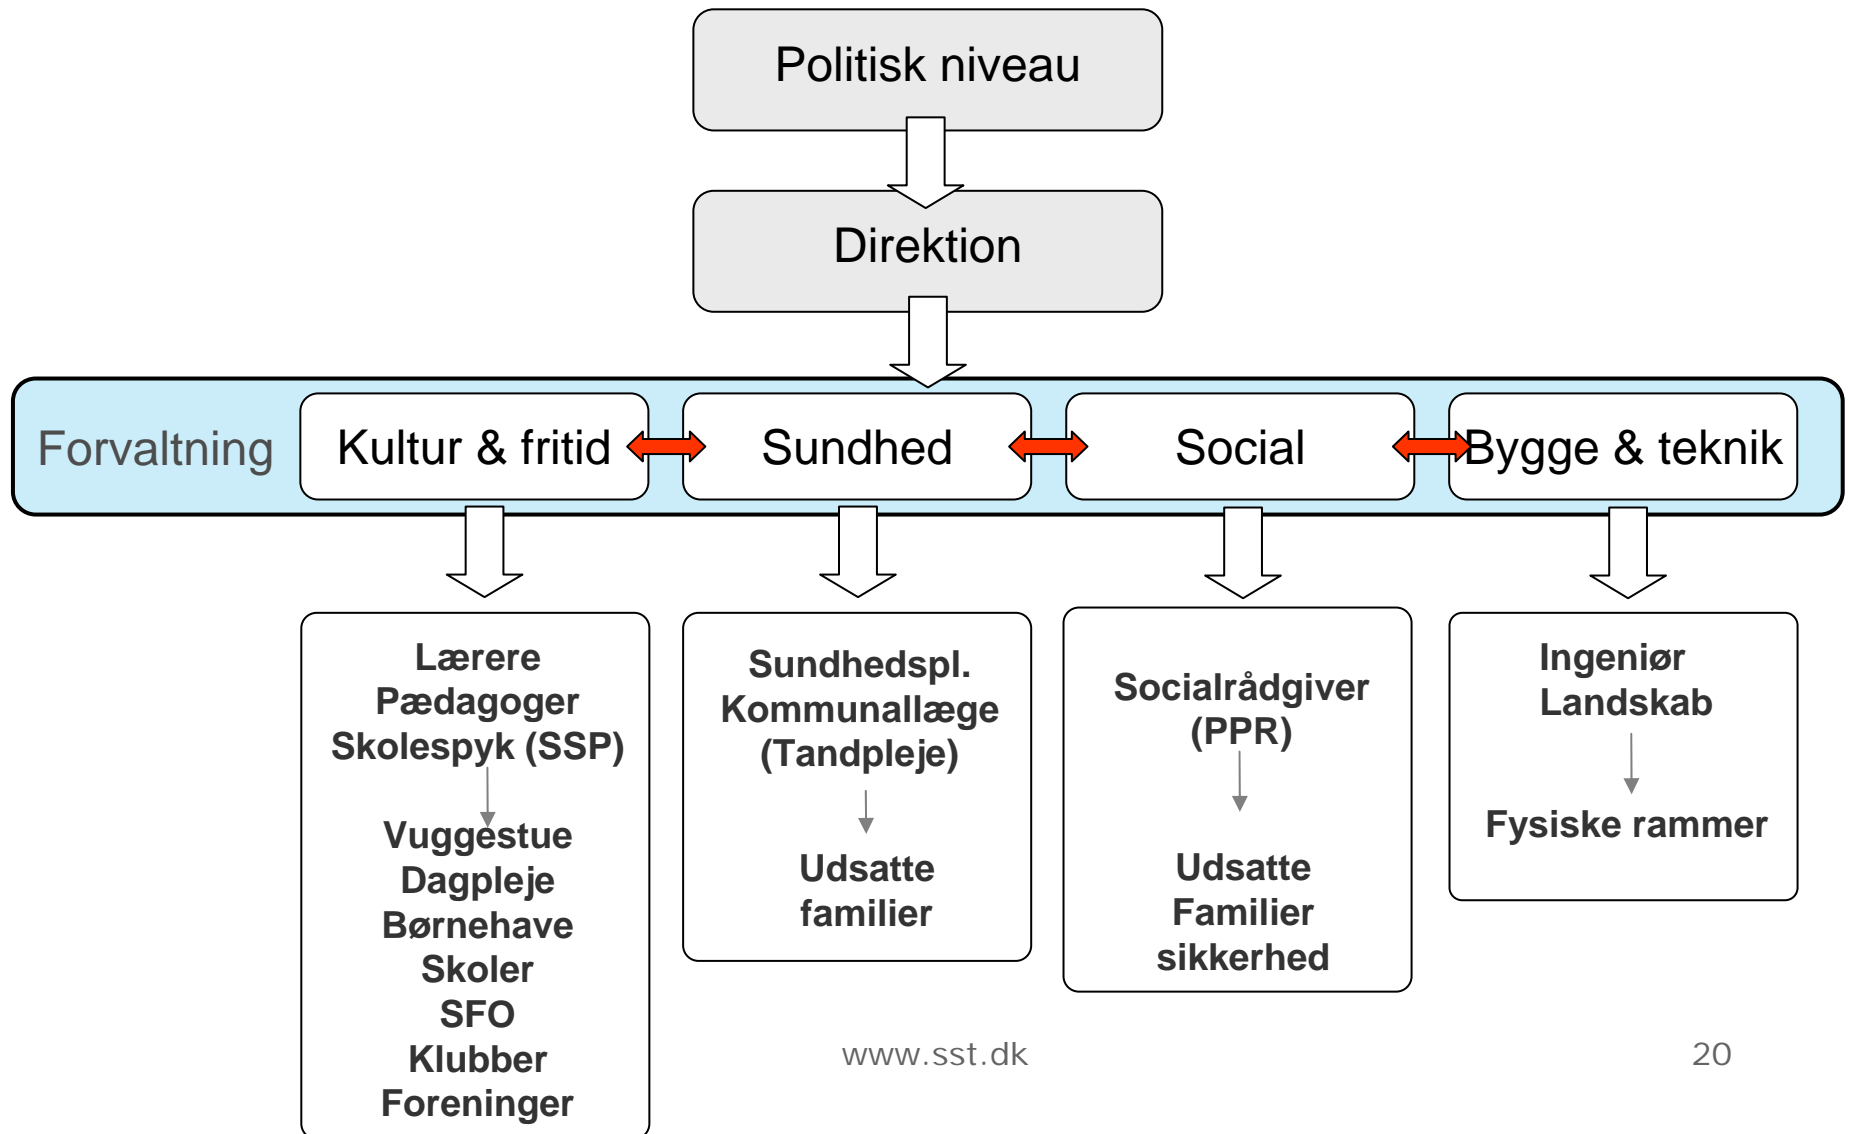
Politisk niveau

Direktion

Forvaltning

Kultur & fritid

Sundhed

Social

Bygge & teknik

Lærere
Pædagoger
Skolespyk (SSP)

Vuggestue
Dagpleje
Børnehave
Skoler
SFO
Klubber
Foreninger

Sundhedspl.
Kommunallæge
(Tandpleje)

Udsatte
familier

Socialrådgiver
(PPR)

Udsatte
Familier
sikkerhed

Ingeniør
Landskab

Fysiske rammer

www.sst.dk

20